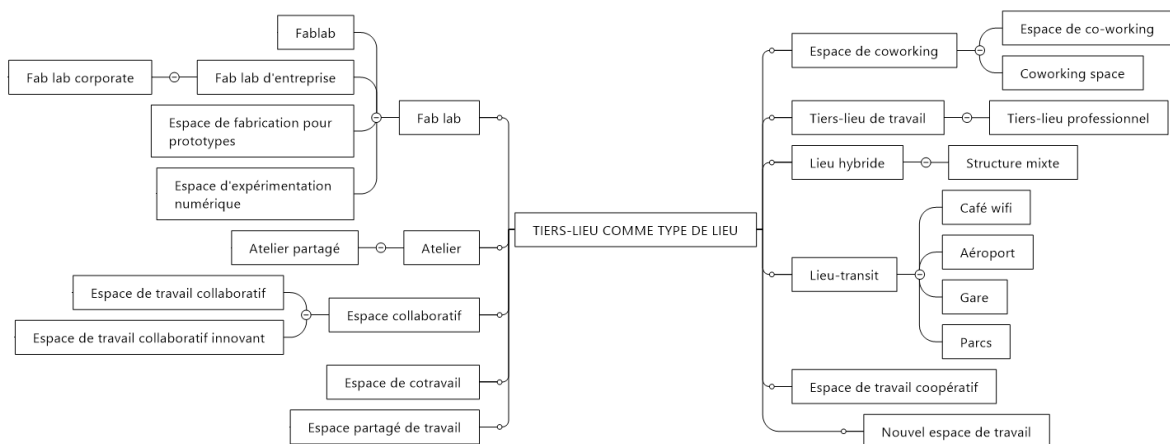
TIERS-LIEU COMME TYPE DE LIEU

Fab lab
Fablab
Fab lab d'entreprise
Fab lab corporate
Espace de fabrication pour prototypes
Espace d'expérimentation numérique

Atelier
Atelier partagé

Espace collaboratif
Espace de travail collaboratif
Espace de travail collaboratif innovant

Espace de cotravail

Espace partagé de travail

Espace de coworking
Espace de co-working
Coworking space

Tiers-lieu de travail
Tiers-lieu professionnel

Lieu hybride
Structure mixte

Lieu-transit
Café wifi
Aéroport
Gare
Parcs

Espace de travail coopératif

Nouvel espace de travail